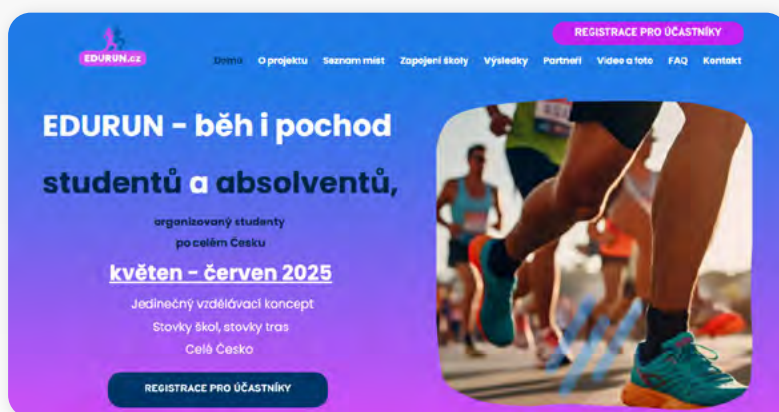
EDURUN.cz

REGISTRACE PRO ÚČASTNÍKY

Domů O projektu Seznam míst Zapojení školy Výsledky Partneři Video a foto FAQ Kontakt

EDURUN - běh i pochod studentů a absolventů,

organizovaný studenty po celém Česku

květen - červen 2025

Jedinečný vzdělávací koncept
Stovky škol, stovky tras
Celé Česko

REGISTRACE PRO ÚČASTNÍKY